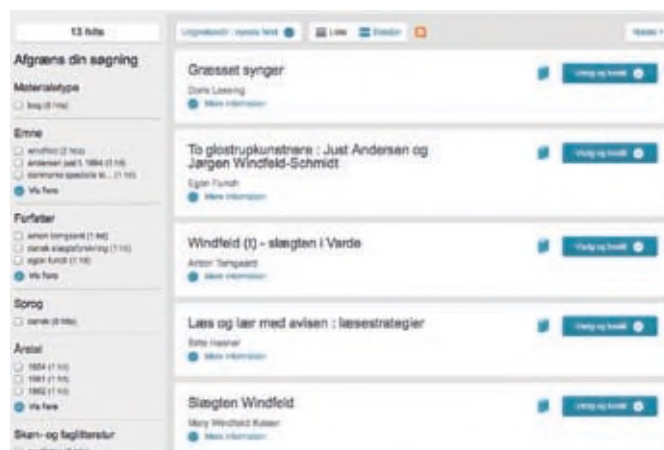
13 hits

Afgræns din søgning

Materialetype

bog (8 hits)

Emne

windfeld (2 hits)

andersen just f. 1884 (1 hit)

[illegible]

Vis flere

Forfatter

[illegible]

dansk slægtsforskning (1 hit)

egon funch (1 hit)

Vis flere

Sprog

dansk (8 hits)

Årstal

1884 (1 hit)

1981 (1 hit)

1982 (1 hit)

Vis flere

Skøn- og faglitteratur

Udgivelsesår: nyeste først

Liste

Detaljer

Nøste

Græsset synger

Doris Lessing

Mere information

Vælg og bestil

To glostrupkunstnere : Just Andersen og Jørgen Windfeld-Schmidt

Egon Funch

Mere information

Vælg og bestil

Windfeld (t) - slægten i Varde

Anton Tørngaard

Mere information

Vælg og bestil

Læs og lær med avisen : læsestrategier

Bitte Hasner

Mere information

Vælg og bestil

Slægten Windfeld

Mary Windfeld Kaiser

Mere information

Vælg og bestil